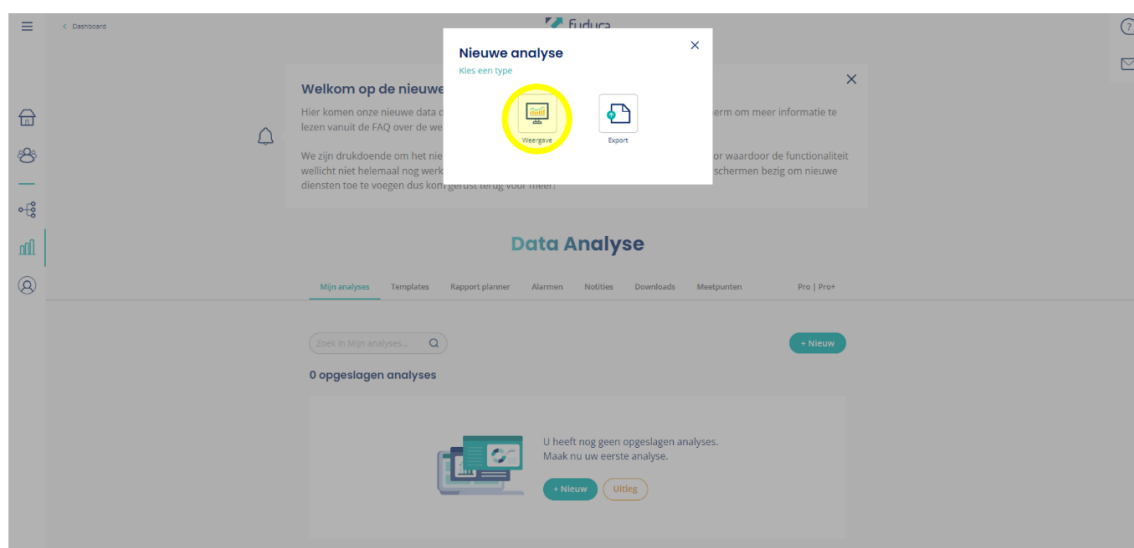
< Dashboard

fudura

Nieuwe analyse

Kies een type

Weergave

Export

Welkom op de nieuwe

Hier komen onze nieuwe data d erm om meer informatie te lezen vanuit de FAQ over de we

We zijn drukdoende om het nie or waardoor de functionaliteit wellicht niet helemaal nog werk schermen bezig om nieuwe diensten toe te voegen dus kom gerust terug voor meer!

Data Analyse

Mijn analyses Templates Rapport planner Alarmen Notities Downloads Meetpunten Pro | Pro+

Zoek in Mijn analyses...

+ Nieuw

0 opgeslagen analyses

U heeft nog geen opgeslagen analyses.
Maak nu uw eerste analyse.

+ Nieuw

Uitleg